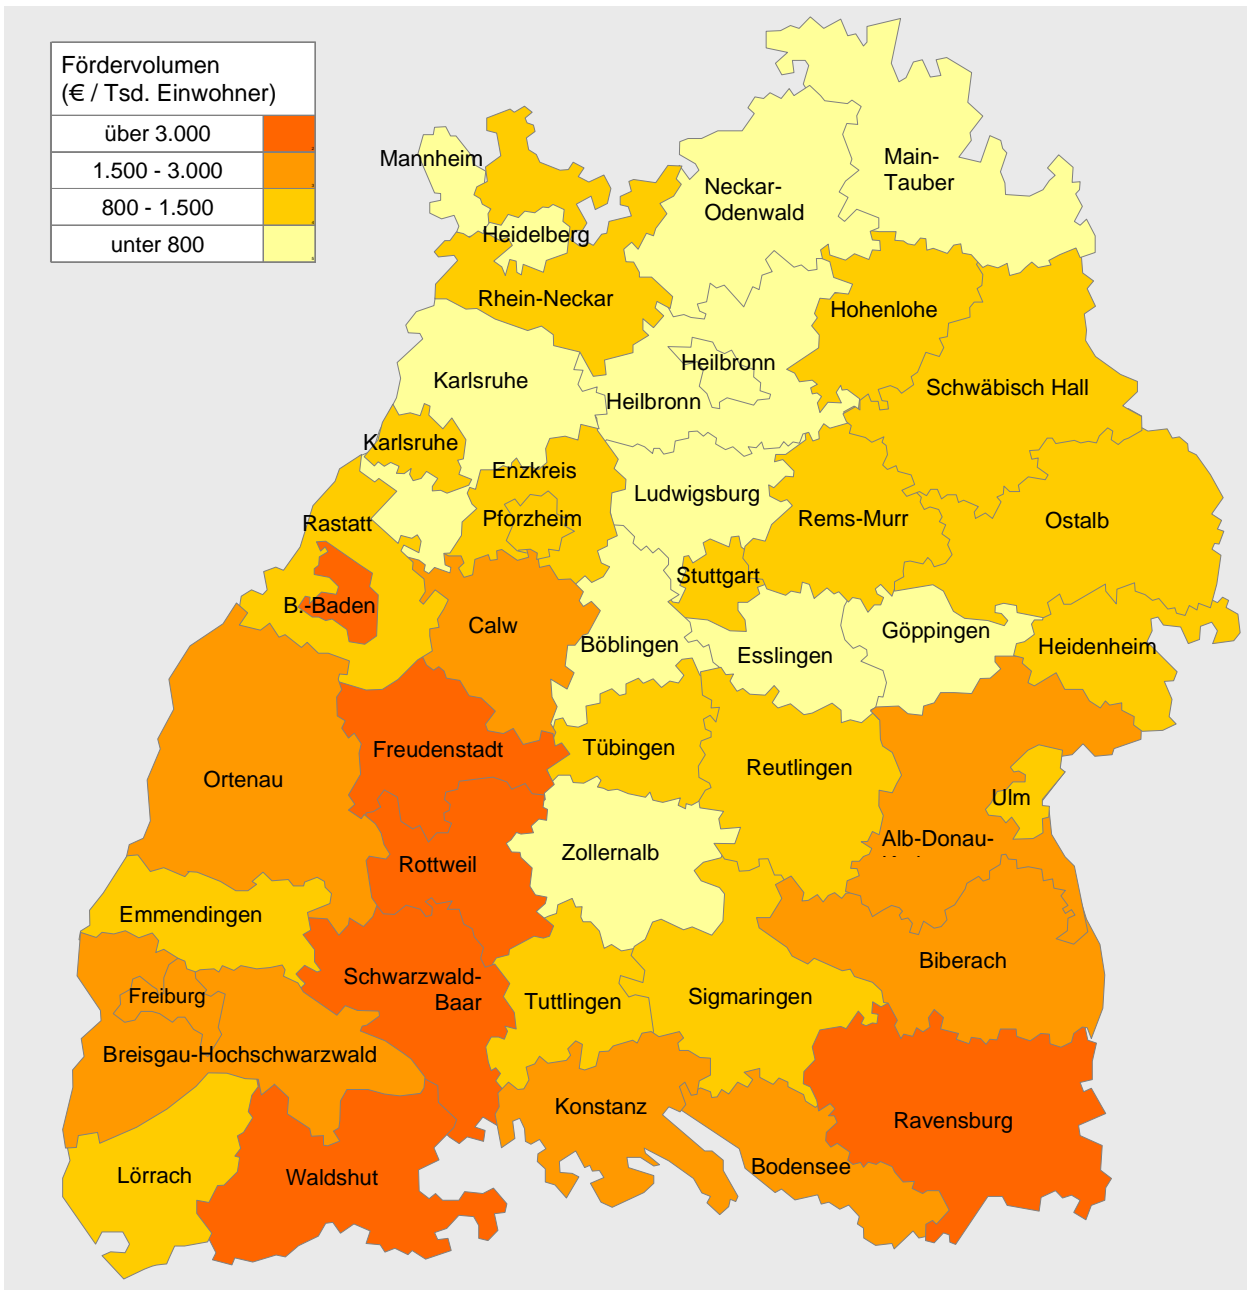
Fördervolumen
(€ / Tsd. Einwohner)

| über 3.000 |
| 1.500 - 3.000 |
| 800 - 1.500 |
| unter 800 |

Mannheim
Heidelberg
Rhein-Neckar
Neckar-Odenwald
Main-Tauber
Hohenlohe
Heilbronn
Heilbronn
Karlsruhe
Karlsruhe
Schwäbisch Hall
Enzkreis
Ludwigsburg
Rems-Murr
Ostalb
Rastatt
Pforzheim
Stuttgart
B.-Baden
Calw
Böblingen
Esslingen
Göppingen
Heidenheim
Freudenstadt
Tübingen
Reutlingen
Ortenau
Ulm
Alb-Donau-
Zollernalb
Rottweil
Emmendingen
Biberach
Schwarzwald-Baar
Freiburg
Tuttlingen
Sigmaringen
Breisgau-Hochschwarzwald
Konstanz
Ravensburg
Bodensee
Lörrach
Waldshut